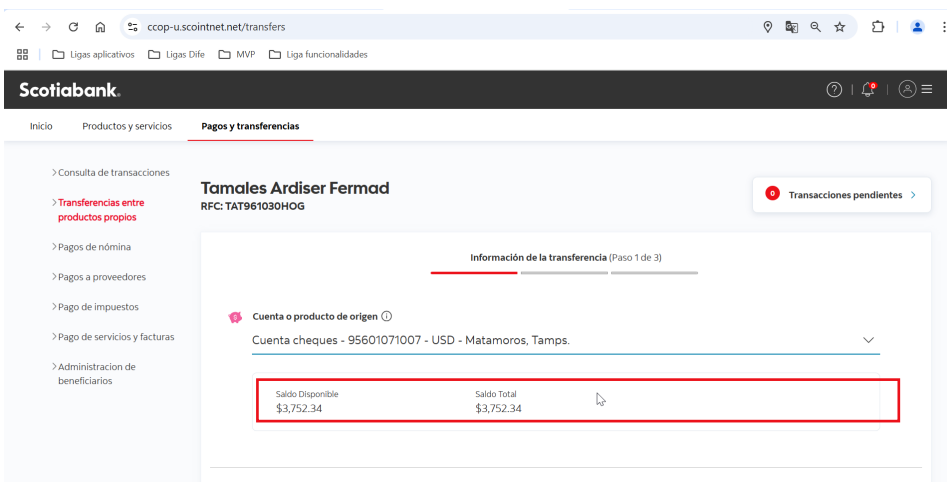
ccop-u.scointnet.net/transfers

Ligas aplicativos | Ligas Dife | MVP | Liga funcionalidades

Scotiabank.

Inicio | Productos y servicios | Pagos y transferencias

> Consulta de transacciones
> Transferencias entre productos propios
> Pagos de nómina
> Pagos a proveedores
> Pago de impuestos
> Pago de servicios y facturas
> Administracion de beneficiarios

Tamales Ardiser Fermad
RFC: TAT961030HOG

0 Transacciones pendientes >

Información de la transferencia (Paso 1 de 3)

Cuenta o producto de origen ⓘ
Cuenta cheques - 95601071007 - USD - Matamoros, Tamps.

Saldo Disponible
$3,752.34

Saldo Total
$3,752.34